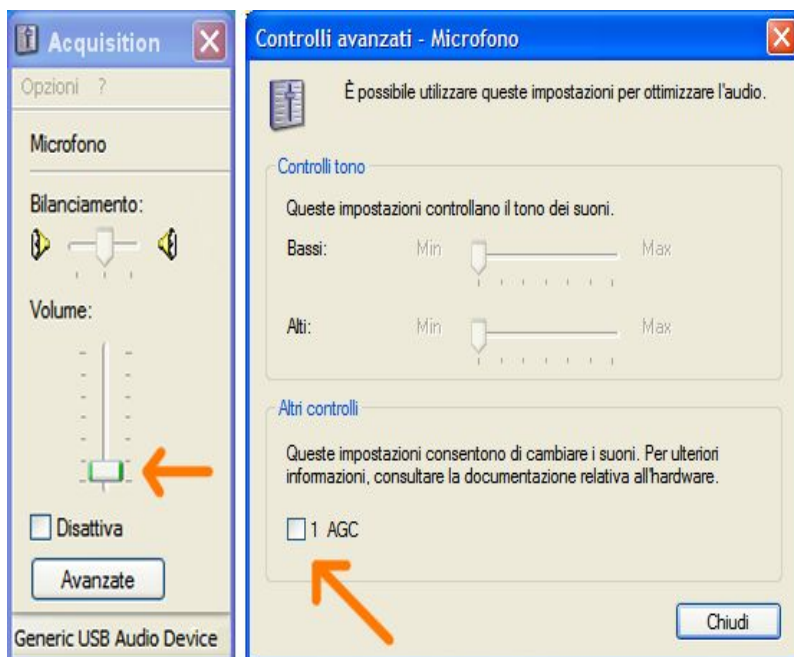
Acquisition

Opzioni ?

Microfono

Bilanciamento:

Volume:

Disattiva

Avanzate

Generic USB Audio Device

Controlli avanzati - Microfono

È possibile utilizzare queste impostazioni per ottimizzare l'audio.

Controlli tono

Queste impostazioni controllano il tono dei suoni.

Bassi: Min Max

Alti: Min Max

Altri controlli

Queste impostazioni consentono di cambiare i suoni. Per ulteriori informazioni, consultare la documentazione relativa all'hardware.

1 AGC

Chiudi